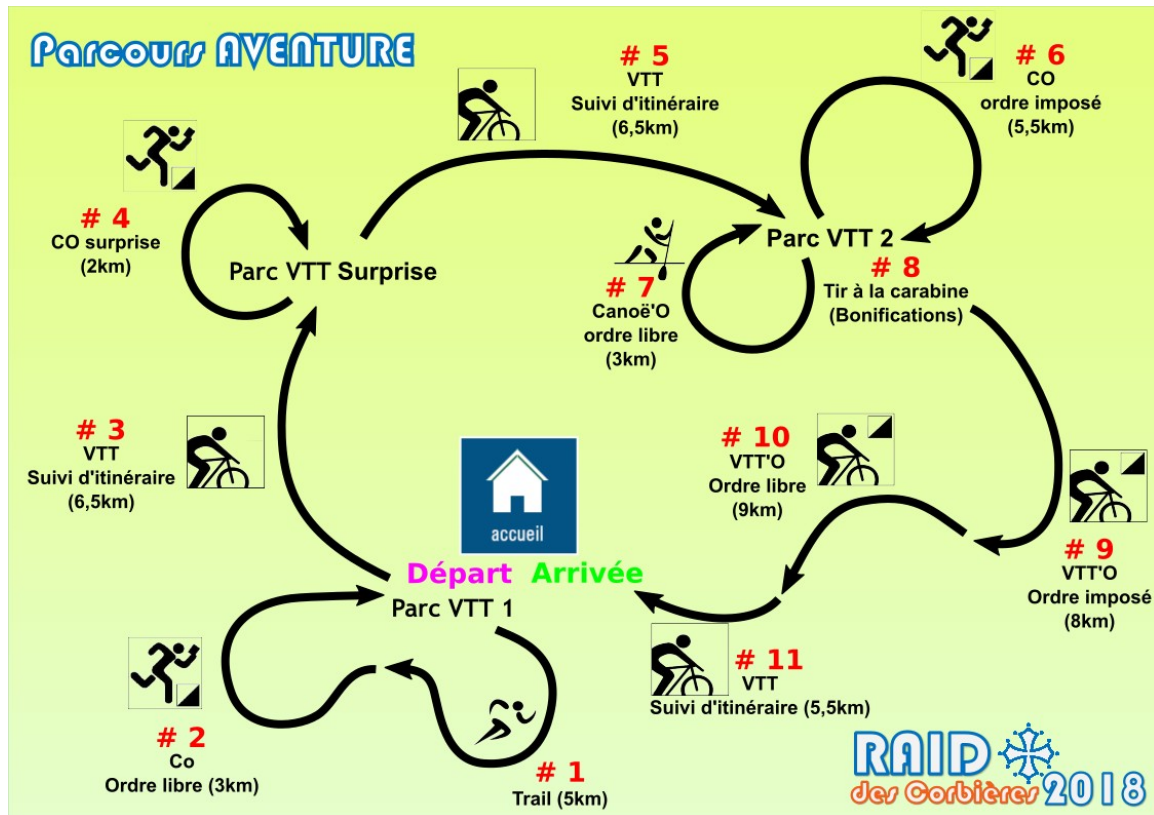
Parcours AVENTURE

# 5
VTT
Suivi d'itinéraire
(6,5km)

# 6
CO
ordre imposé
(5,5km)

# 4
CO surprise
(2km)

Parc VTT Surprise

Parc VTT 2

# 7
Canoë'O
ordre libre
(3km)

# 8
Tir à la carabine
(Bonifications)

# 3
VTT
Suivi d'itinéraire
(6,5km)

accueil

# 10
VTT'O
Ordre libre
(9km)

# 9
VTT'O
Ordre imposé
(8km)

Départ Arrivée
Parc VTT 1

# 2
Co
Ordre libre (3km)

# 11
VTT
Suivi d'itinéraire (5,5km)

# 1
Trail (5km)

RAID des Corbières 2018